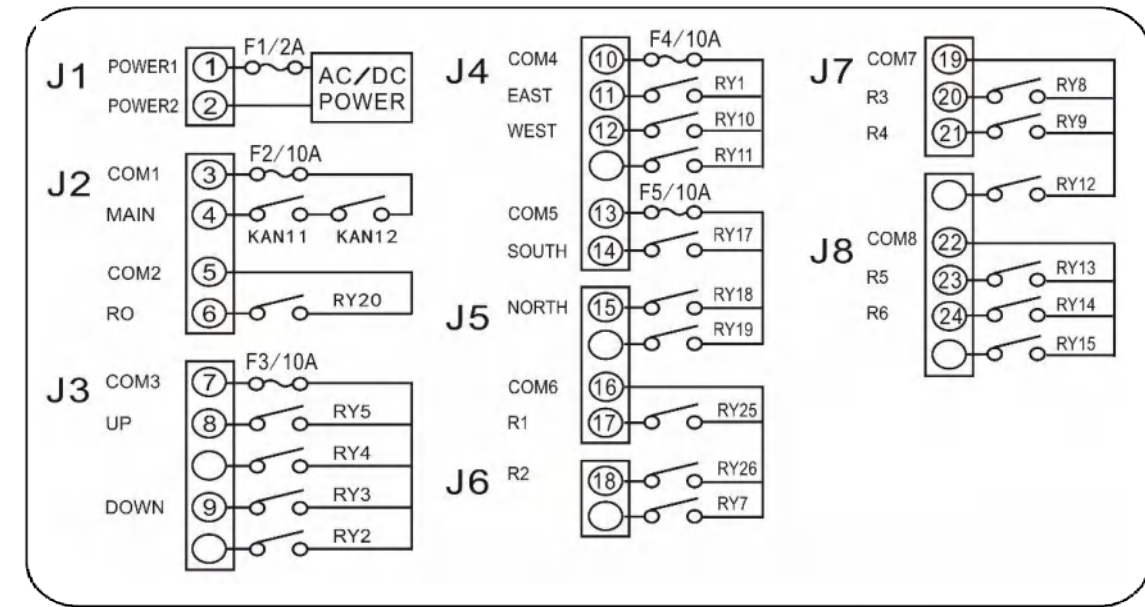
J1 POWER1 1 F1/2A AC/DC POWER
POWER2 2

J2 COM1 3 F2/10A
MAIN 4 KAN11 KAN12
COM2 5
RO 6 RY20

J3 COM3 7 F3/10A
UP 8 RY5
RY4
DOWN 9 RY3
RY2

J4 COM4 10 F4/10A
EAST 11 RY1
WEST 12 RY10
RY11
COM5 13 F5/10A
SOUTH 14 RY17

J5 NORTH 15 RY18
RY19
COM6 16
R1 17 RY25

J6 R2 18 RY26
RY7

J7 COM7 19
R3 20 RY8
R4 21 RY9
RY12

J8 COM8 22
R5 23 RY13
R6 24 RY14
RY15